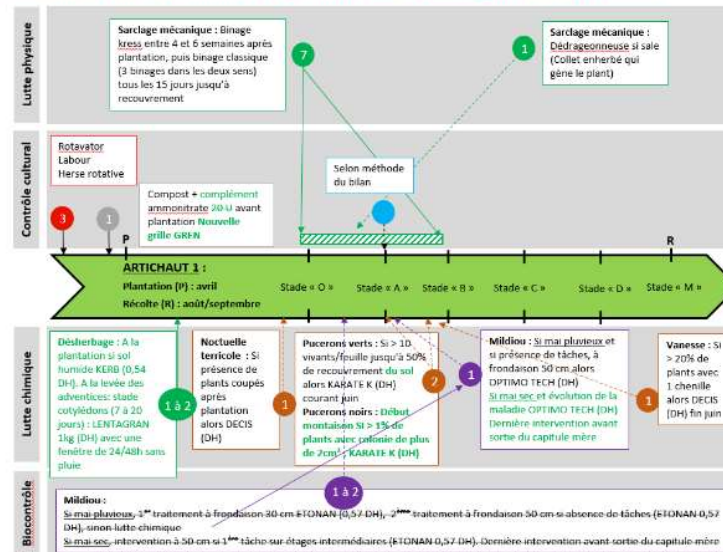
Lutte physique

Sarclage mécanique : Binage kress entre 4 et 6 semaines après plantation, puis binage classique (3 binages dans les deux sens) tous les 15 jours jusqu'à recouvrement

7

1

Sarclage mécanique : Dédrageonneuse si sale (Collet enherbé qui gène le plant)

Contrôle cultural

Rotavator
Labour
Herse rotative

Selon méthode du bilan

Compost + complément ammonitrate 20 U avant plantation Nouvelle grille GREN

3

1

P

R

ARTICHAUT 1 :
Plantation (P) : avril
Récolte (R) : août/septembre

Stade « O »

Stade « A »

Stade « B »

Stade « C »

Stade « D »

Stade « M »

Lutte chimique

Désherbage : A la plantation si sol humide KERB (0,54 DH). A la levée des adventices: stade cotylédons (7 à 20 jours) : LENTAGRAN 1kg (DH) avec une fenêtre de 24/48h sans pluie

1 à 2

Noctuelle terricole : Si présence de plants coupés après plantation alors DECIS (DH)

1

Pucerons verts : Si > 10 vivants/feuille jusqu'à 50% de recouvrement du sol alors KARATE K (DH) courant juin
Pucerons noirs : Début montaison SI > 1% de plants avec colonie de plus de 2cm² : KARATE K (DH)

2

1

Mildiou : Si mai pluvieux et si présence de tâches, à frondaison 50 cm alors OPTIMO TECH (DH)
Si mai sec et évolution de la maladie OPTIMO TECH (DH)
Dernière intervention avant sortie du capitule mère

1

Vanesse : Si > 20% de plants avec 1 chenille alors DECIS (DH) fin juin

Biocontrôle

1 à 2

Mildiou :
Si mai pluvieux, 1er traitement à frondaison 30 cm ETONAN (0,57 DH), 2ème traitement à frondaison 50 cm si absence de tâches (ETONAN 0,57 DH), sinon lutte chimique
Si mai sec, intervention à 50 cm si 1ère tâche sur étages intermédiaires (ETONAN 0,57 DH). Dernière intervention avant sortie du capitule mère